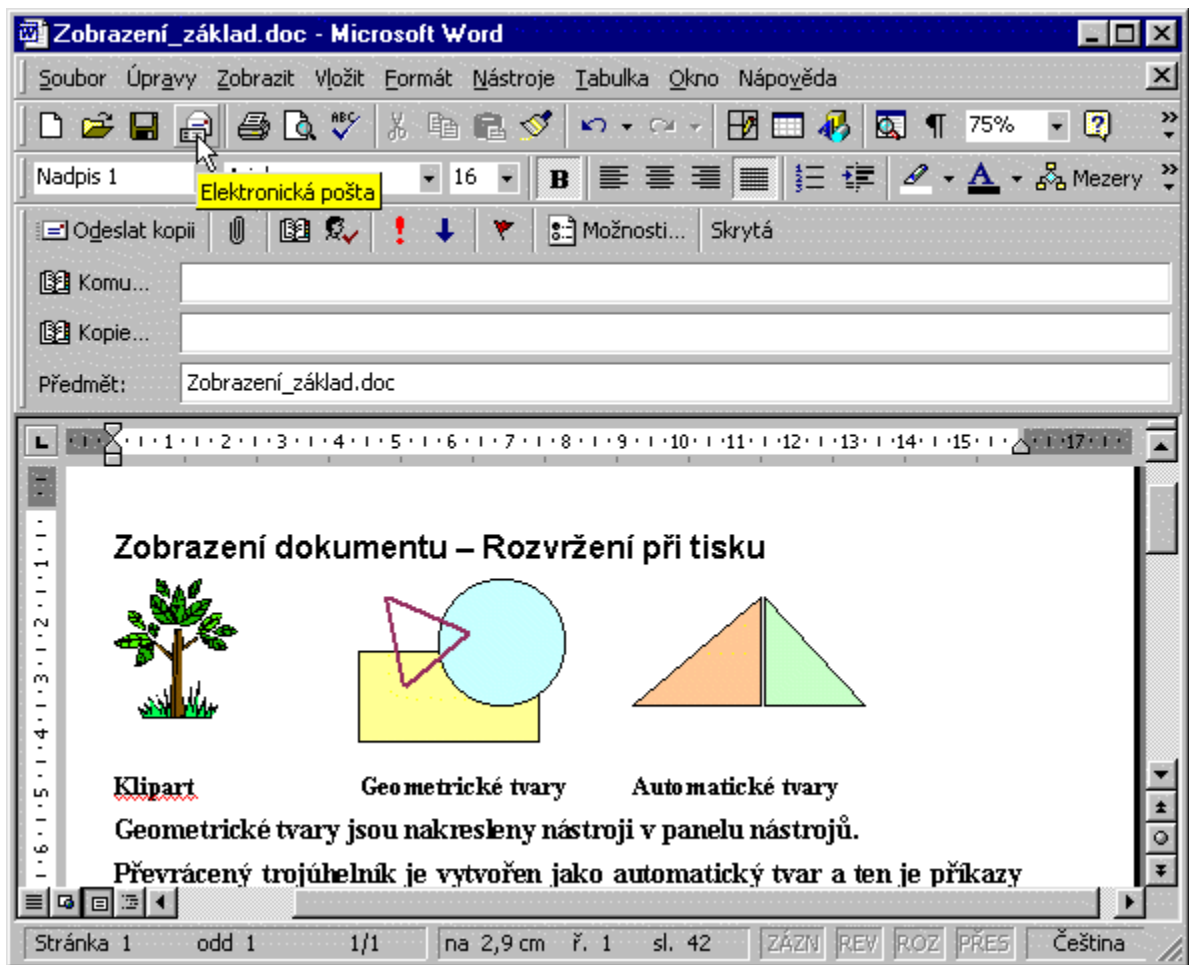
Zobrazení_základ.doc - Microsoft Word

Soubor Úpravy Zobrazit Vložit Formát Nástroje Tabulka Okno Nápověda

75%

Nadpis 1 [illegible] 16 B Mezery

Elektronická pošta

Odeslat kopii Možnosti... Skrytá

Komu...

Kopie...

Předmět: Zobrazení_základ.doc

1 2 3 4 5 6 7 8 9 10 11 12 13 14 15 17

Zobrazení dokumentu – Rozvržení při tisku

Klipart Geometrické tvary Automatické tvary

Geometrické tvary jsou nakresleny nástroji v panelu nástrojů.

Převrácený trojúhelník je vytvořen jako automatický tvar a ten je příkazy

Stránka 1 odd 1 1/1 na 2,9 cm ř. 1 sl. 42 ZÁZN REV ROZ PŘES Čeština